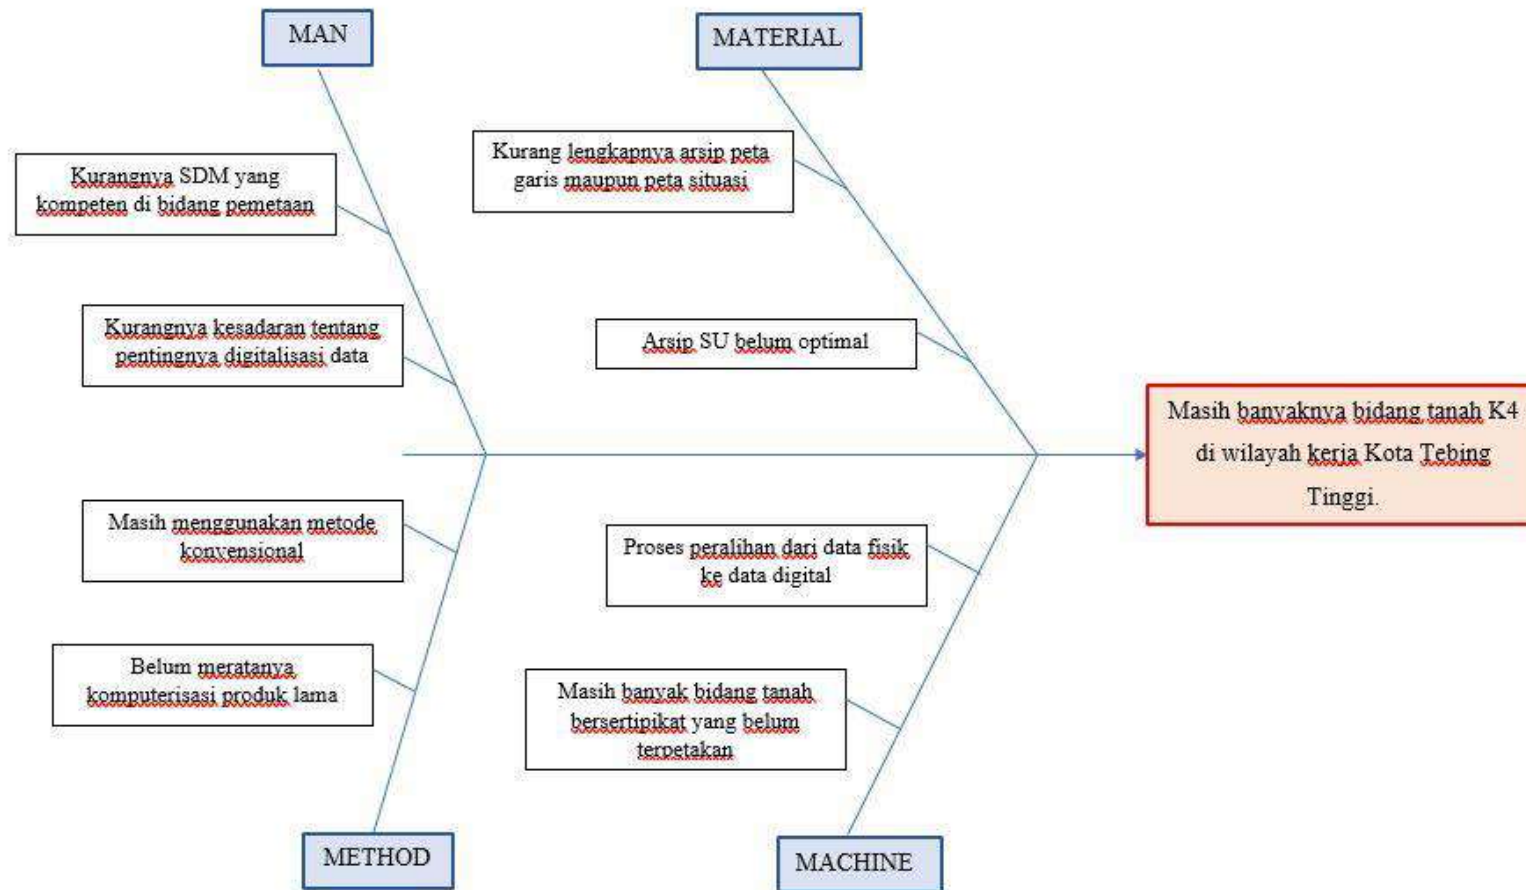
MAN

MATERIAL

Kurangnya SDM yang kompeten di bidang pemetaan

Kurangnya kesadaran tentang pentingnya digitalisasi data

Kurang lengkapnya arsip peta garis maupun peta situasi

Arsip SU belum optimal

Masih banyaknya bidang tanah K4 di wilayah kerja Kota Tebing Tinggi.

Masih menggunakan metode konvensional

Belum meratanya komputerisasi produk lama

Proses peralihan dari data fisik ke data digital

Masih banyak bidang tanah bersertipikat yang belum terpetakan

METHOD

MACHINE